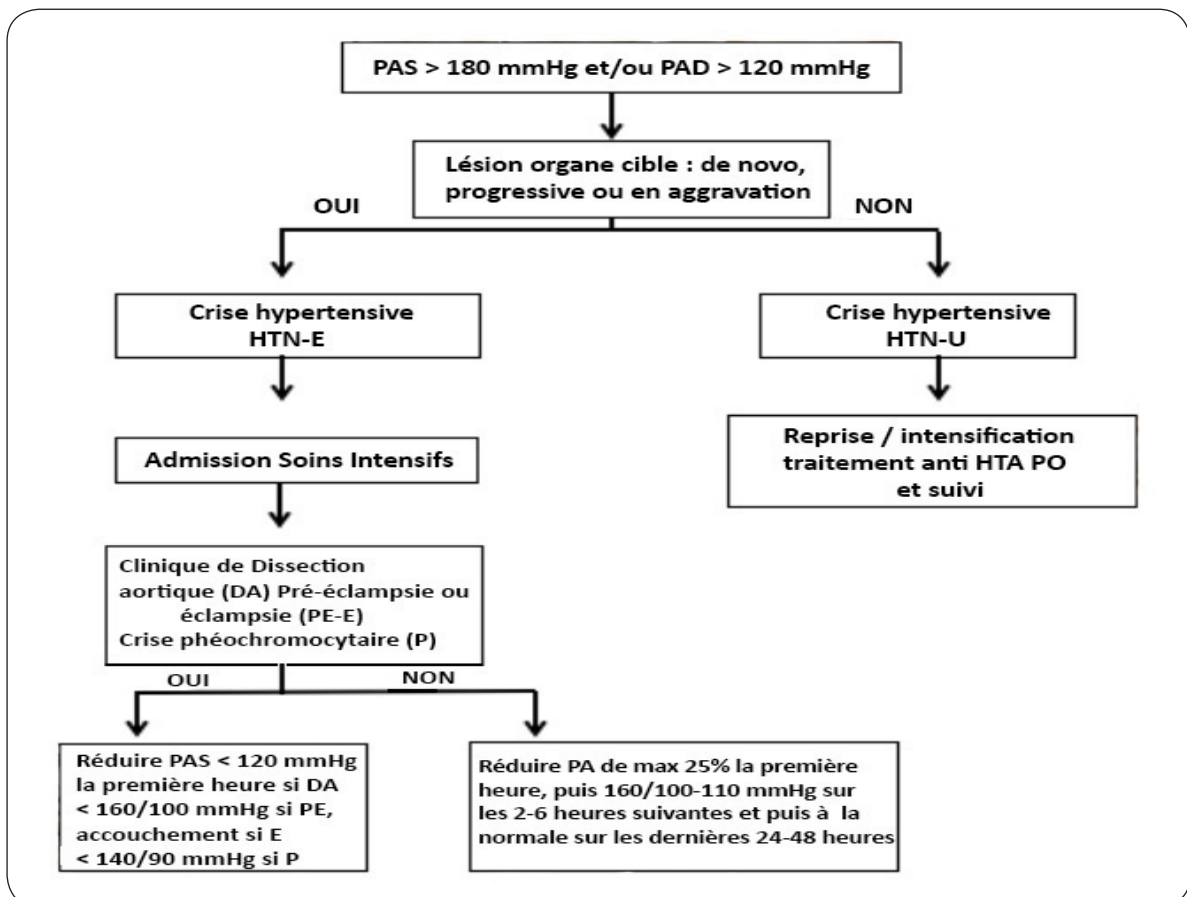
PAS > 180 mmHg et/ou PAD > 120 mmHg

Lésion organe cible : de novo, progressive ou en aggravation

OUI

NON

Crise hypertensive HTN-E

Crise hypertensive HTN-U

Admission Soins Intensifs

Reprise / intensification traitement anti HTA PO et suivi

Clinique de Dissection aortique (DA) Pré-éclampsie ou éclampsie (PE-E) Crise phéochromocytaire (P)

OUI

NON

Réduire PAS < 120 mmHg la première heure si DA < 160/100 mmHg si PE, accouchement si E < 140/90 mmHg si P

Réduire PA de max 25% la première heure, puis 160/100-110 mmHg sur les 2-6 heures suivantes et puis à la normale sur les dernières 24-48 heures